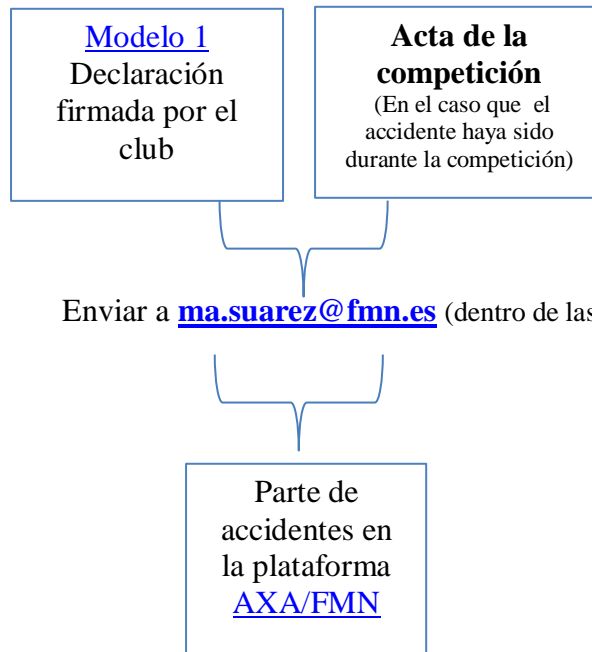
Modelo 1
Declaración firmada por el club

Acta de la competición
(En el caso que el accidente haya sido durante la competición)

Enviar a ma.suarez@fmn.es (dentro de las

Parte de accidentes en la plataforma AXA/FMN